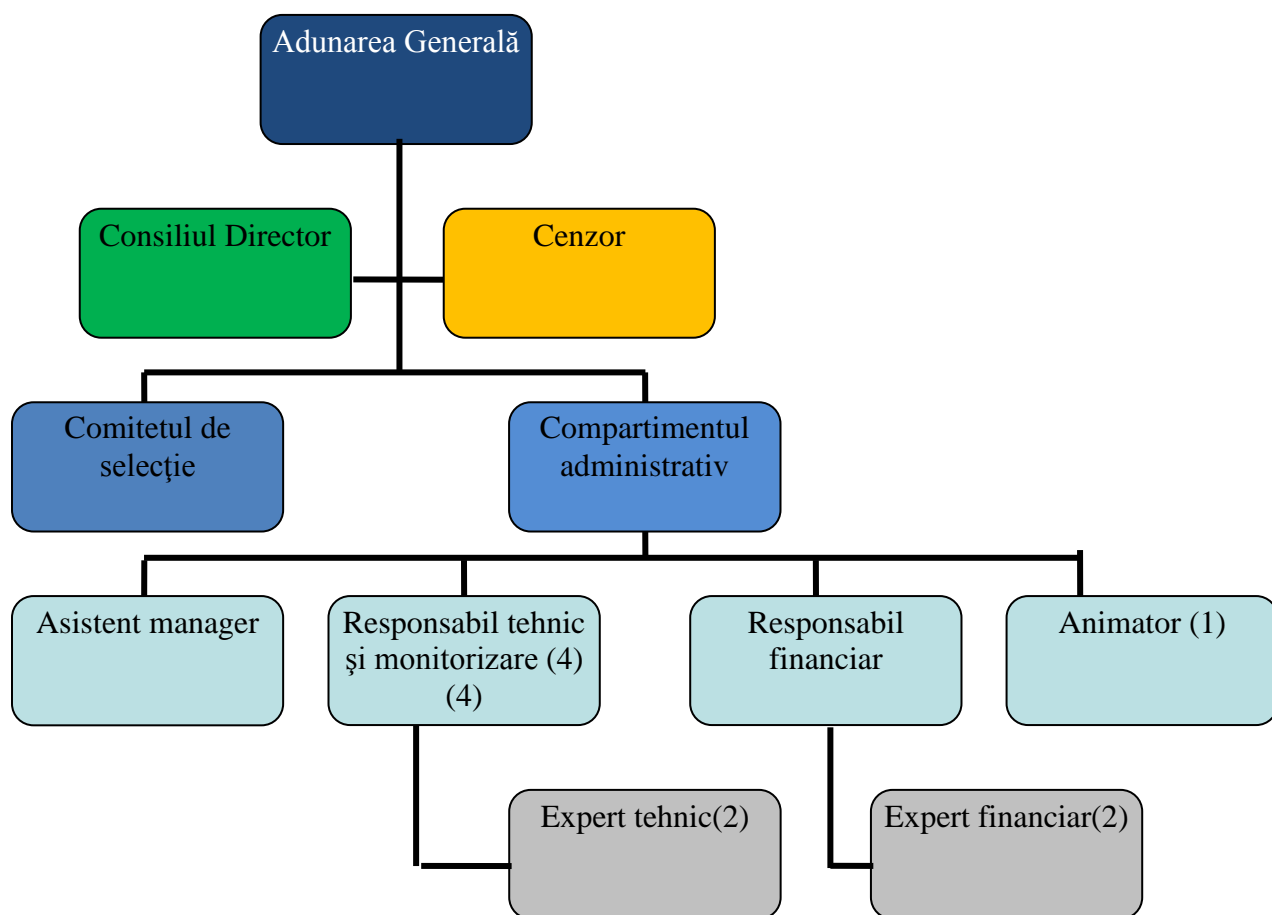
Adunarea Generală

Consiliul Director

Cenzor

Comitetul de selecţie

Compartimentul administrativ

Asistent manager

Responsabil tehnic şi monitorizare (4) (4)

Responsabil financiar

Animator (1)

Expert tehnic(2)

Expert financiar(2)